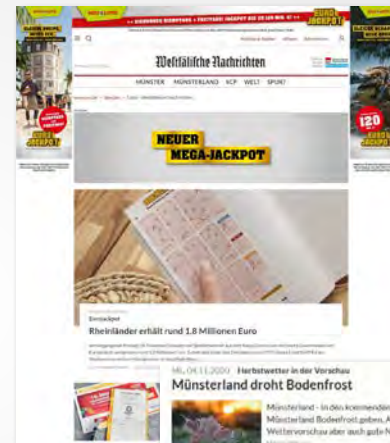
Westfälische Nachrichten

MÜNSTER MÜNSTERLAND SCP WELT SPORT

NEUER MEGA-JACKPOT

EURO JACKPOT

120

Eurojackpot

Rheinländer erhält rund 1,8 Millionen Euro

MI, 04.11.2020 Herbstwetter in der Vorschau

Münsterland droht Bodenfrost

Münsterland - In den kommenden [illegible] Münsterland Bodenfrost geben. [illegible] Wettervorschau aber auch gute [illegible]